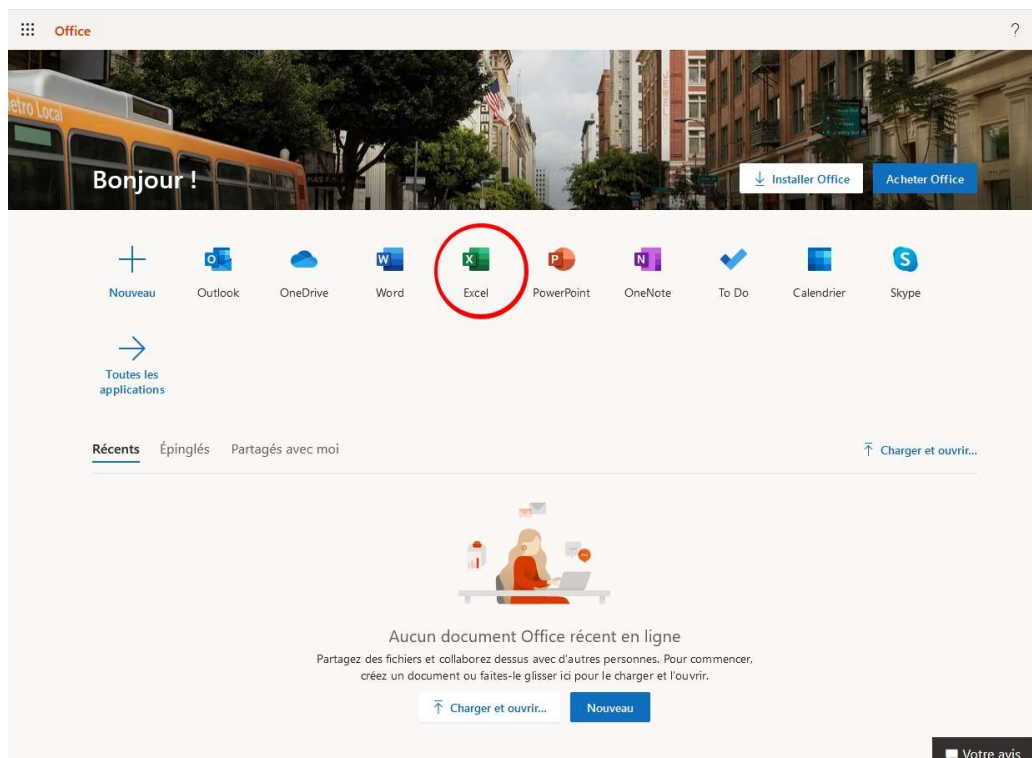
Office

?

etro Local

Bonjour !

Installer Office

Acheter Office

Nouveau

Outlook

OneDrive

Word

Excel

PowerPoint

OneNote

To Do

Calendrier

Skype

Toutes les applications

Récents Épinglés Partagés avec moi

Charger et ouvrir...

Aucun document Office récent en ligne

Partagez des fichiers et collaborez dessus avec d'autres personnes. Pour commencer, créez un document ou faites-le glisser ici pour le charger et l'ouvrir.

Charger et ouvrir...

Nouveau

Votre avis